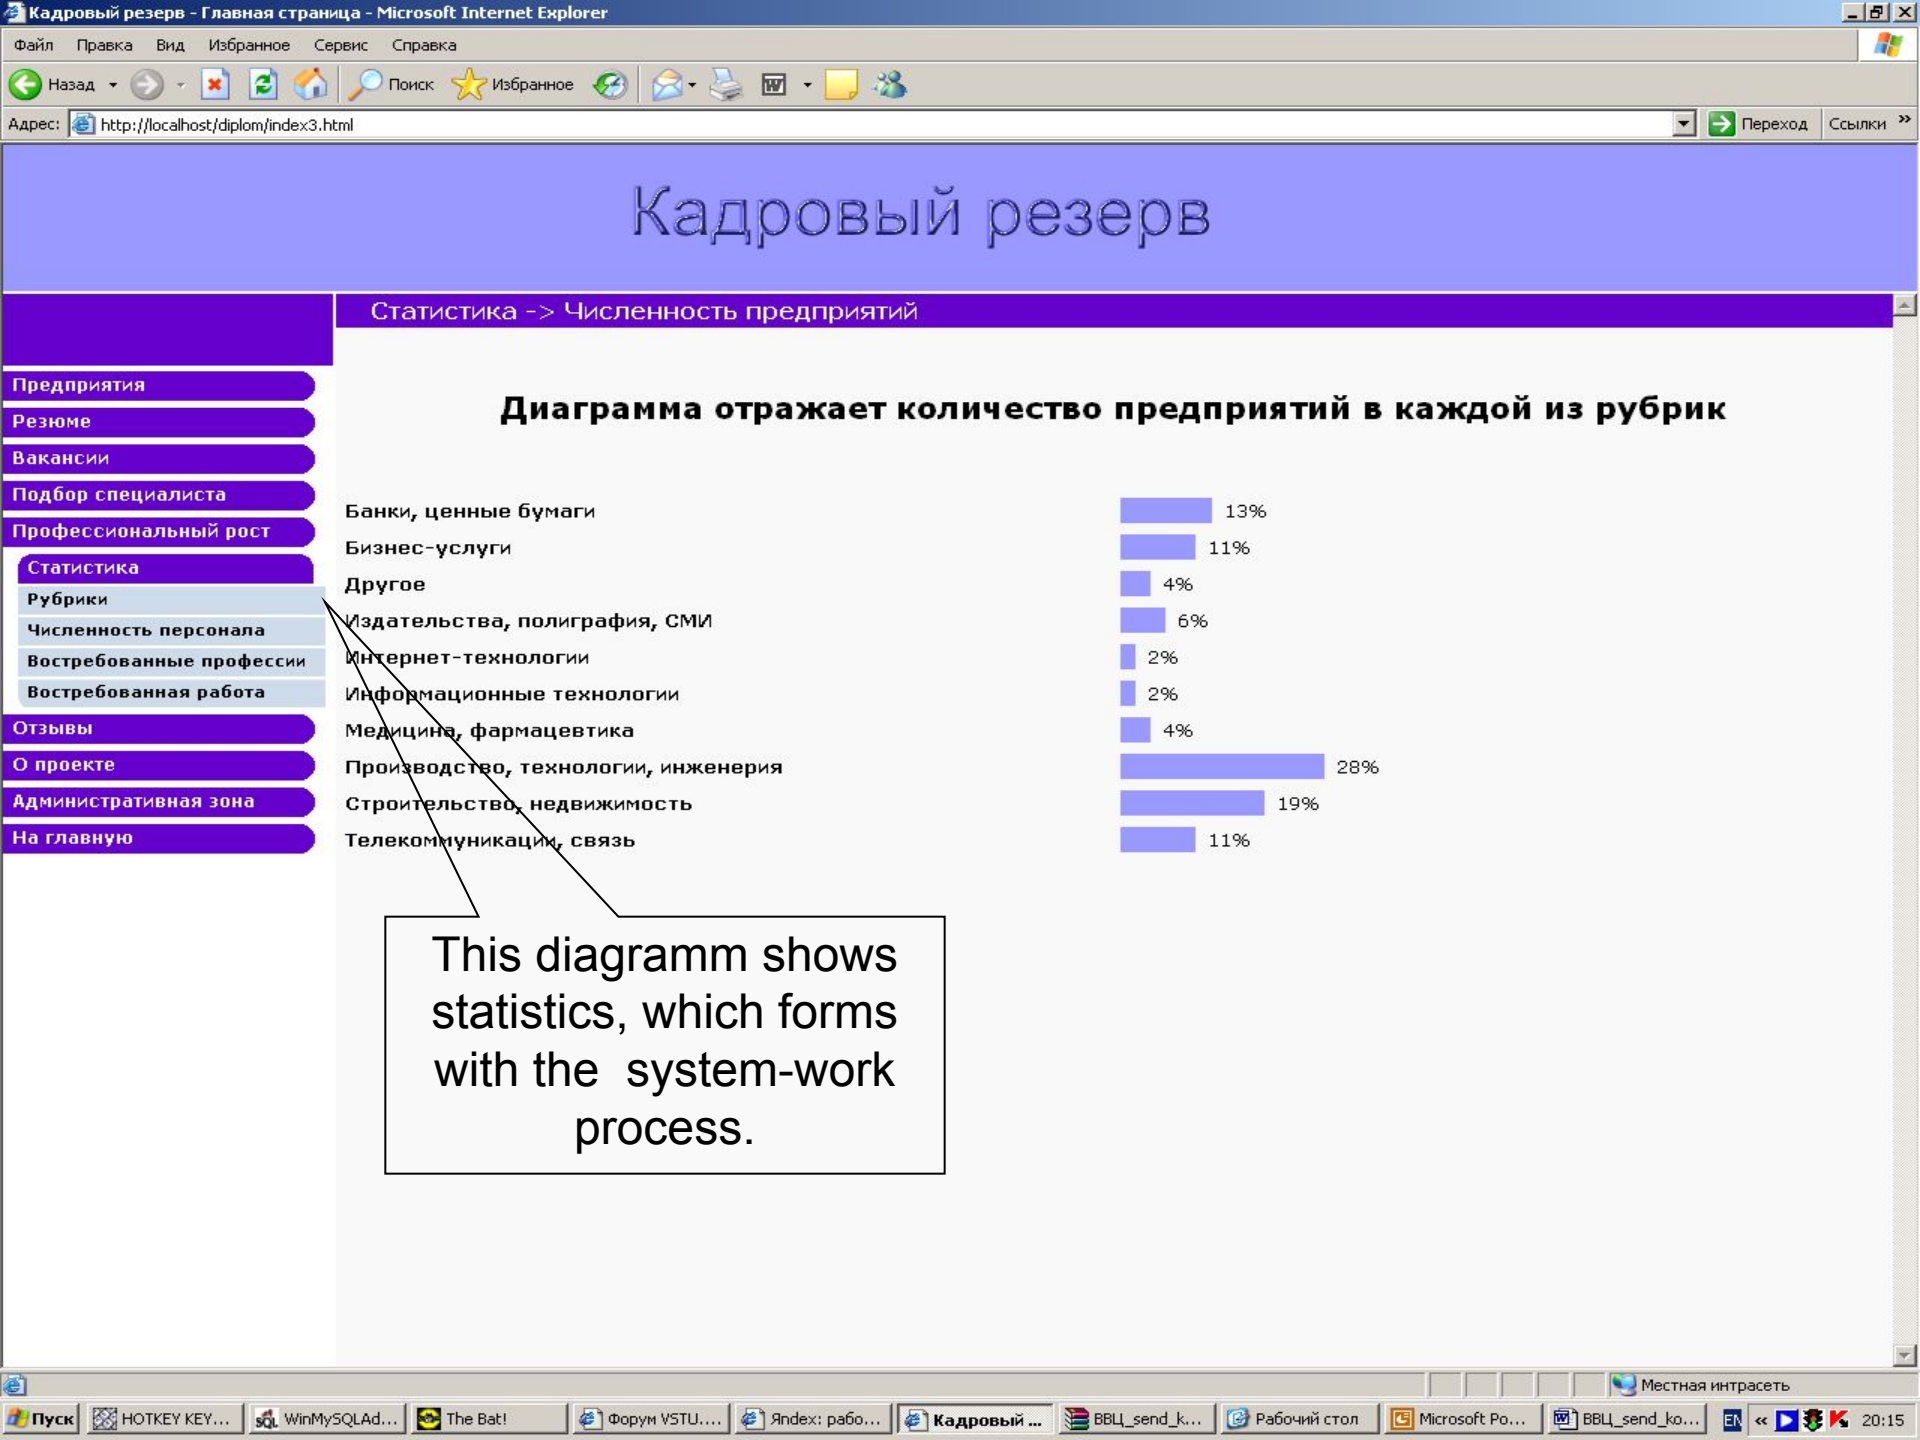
Кадровый резерв - Главная страница - Microsoft Internet Explorer

Файл Правка Вид Избранное Сервис Справка

Назад Поиск Избранное

Адрес: http://localhost/diplom/index3.html Переход Ссылки

Кадровый резерв

Статистика -> Численность предприятий

Предприятия
Резюме
Вакансии
Подбор специалиста
Профессиональный рост
Статистика
Рубрики
Численность персонала
Востребованные профессии
Востребованная работа
Отзывы
О проекте
Административная зона
На главную

Диаграмма отражает количество предприятий в каждой из рубрик

| | |
|---|---|
| Банки, ценные бумаги | 13% |
| Бизнес-услуги | 11% |
| Другое | 4% |
| Издательства, полиграфия, СМИ | 6% |
| Интернет-технологии | 2% |
| Информационные технологии | 2% |
| Медицина, фармацевтика | 4% |
| Производство, технологии, инженерия | 28% |
| Строительство, недвижимость | 19% |
| Телекоммуникации, связь | 11% |

This diagramm shows statistics, which forms with the system-work process.

Местная интрасеть

Пуск HOTKEY KEY... WinMySQLAd... The Bat! Форум VSTU.... Яndex: рабо... Кадровый ... BBЦ_send_k... Рабочий стол Microsoft Po... BBЦ_send_ko... EN 20:15